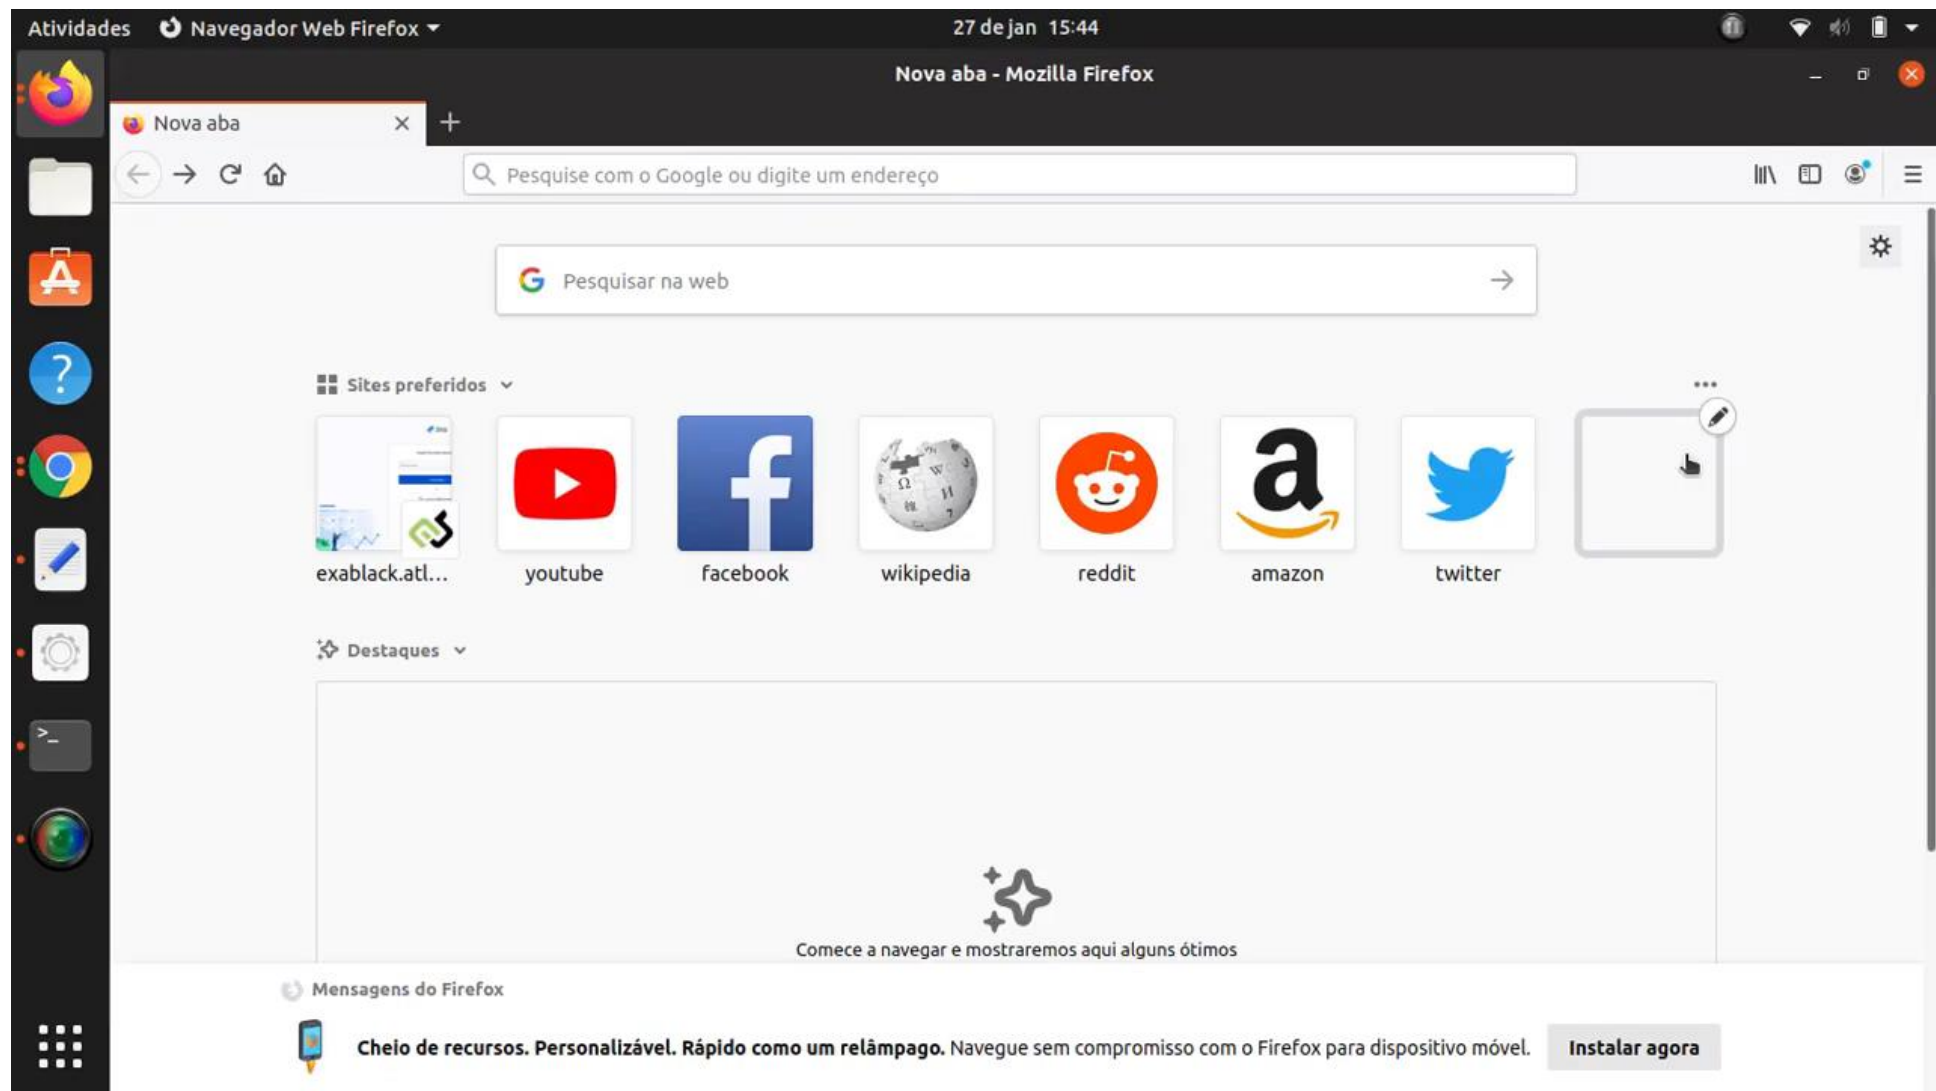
Atividades Navegador Web Firefox 27 de jan 15:44

Nova aba - Mozilla Firefox

Nova aba

Pesquise com o Google ou digite um endereço

Pesquisar na web

Sites preferidos

exablack.atl... youtube facebook wikipedia reddit amazon twitter

Destaques

Comece a navegar e mostraremos aqui alguns ótimos

Mensagens do Firefox

**Cheio de recursos. Personalizável. Rápido como um relâmpago.** Navegue sem compromisso com o Firefox para dispositivo móvel. Instalar agora